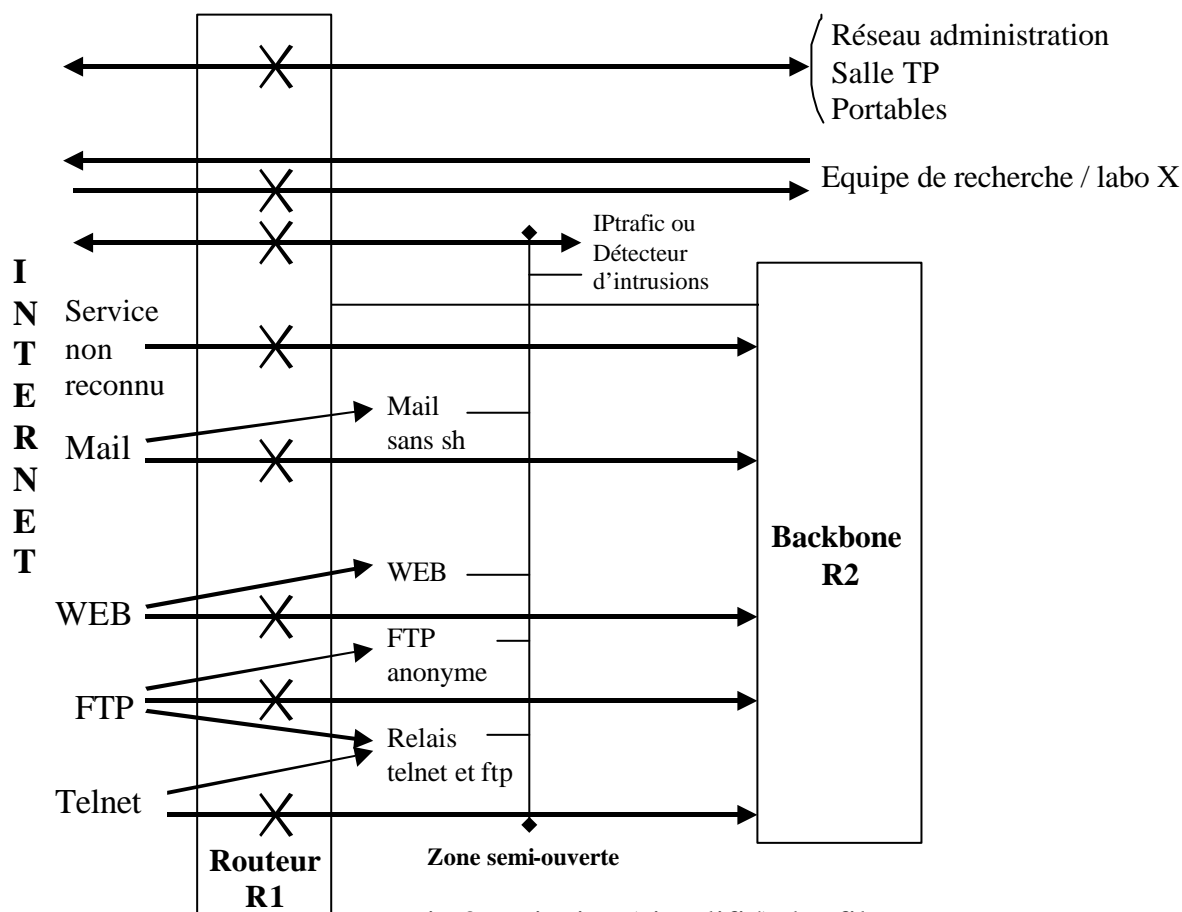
Réseau administration
Salle TP
Portables

Equipe de recherche / labo X

IPtrafic ou
Détecteur
d'intrusions

I
N
T
E
R
N
E
T

Service
non
reconnu

Mail

Mail
sans sh

Backbone
R2

WEB

WEB

FTP

FTP
anonyme

Relais
telnet et ftp

Telnet

Zone semi-ouverte

Routeur
R1

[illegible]